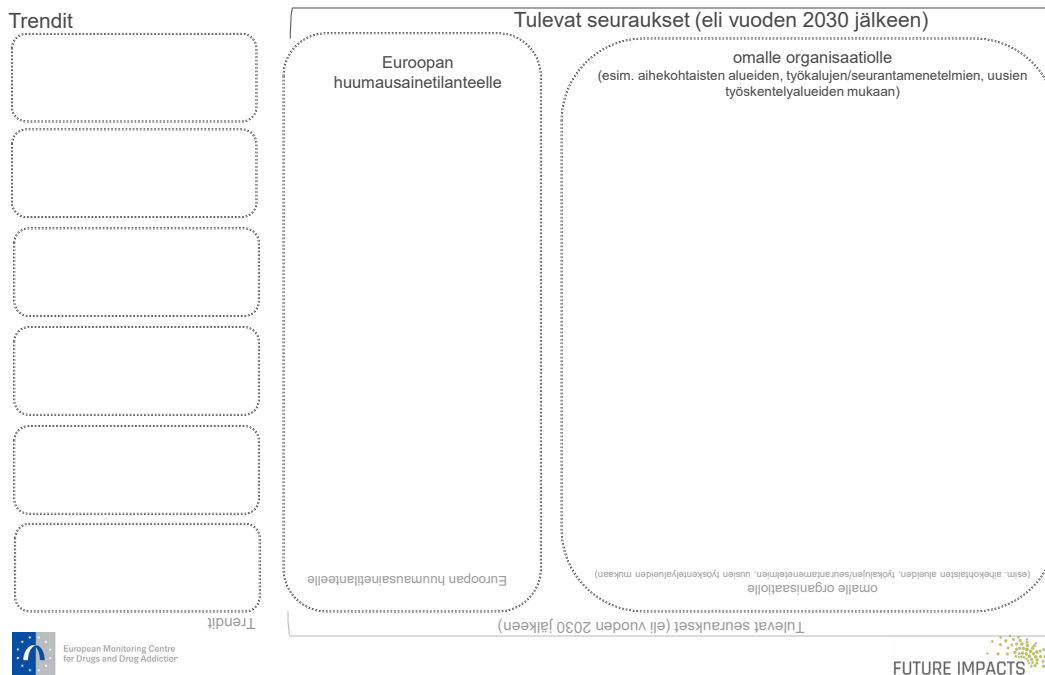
Trendit

Tulevat seuraukset (eli vuoden 2030 jälkeen)

Euroopan huumausainetilanteelle

omalle organisaatiolle
(esim. aihekohtaisten alueiden, työkalujen/seurantamenetelmien, uusien työskentelyalueiden mukaan)

Euroopan huumausainetilanteelle

omalle organisaatiolle
(esim. aihekohtaisten alueiden, työkalujen/seurantamenetelmien, uusien työskentelyalueiden mukaan)

Trendit

Tulevat seuraukset (eli vuoden 2030 jälkeen)

European Monitoring Centre for Drugs and Drug Addiction

FUTURE IMPACTS